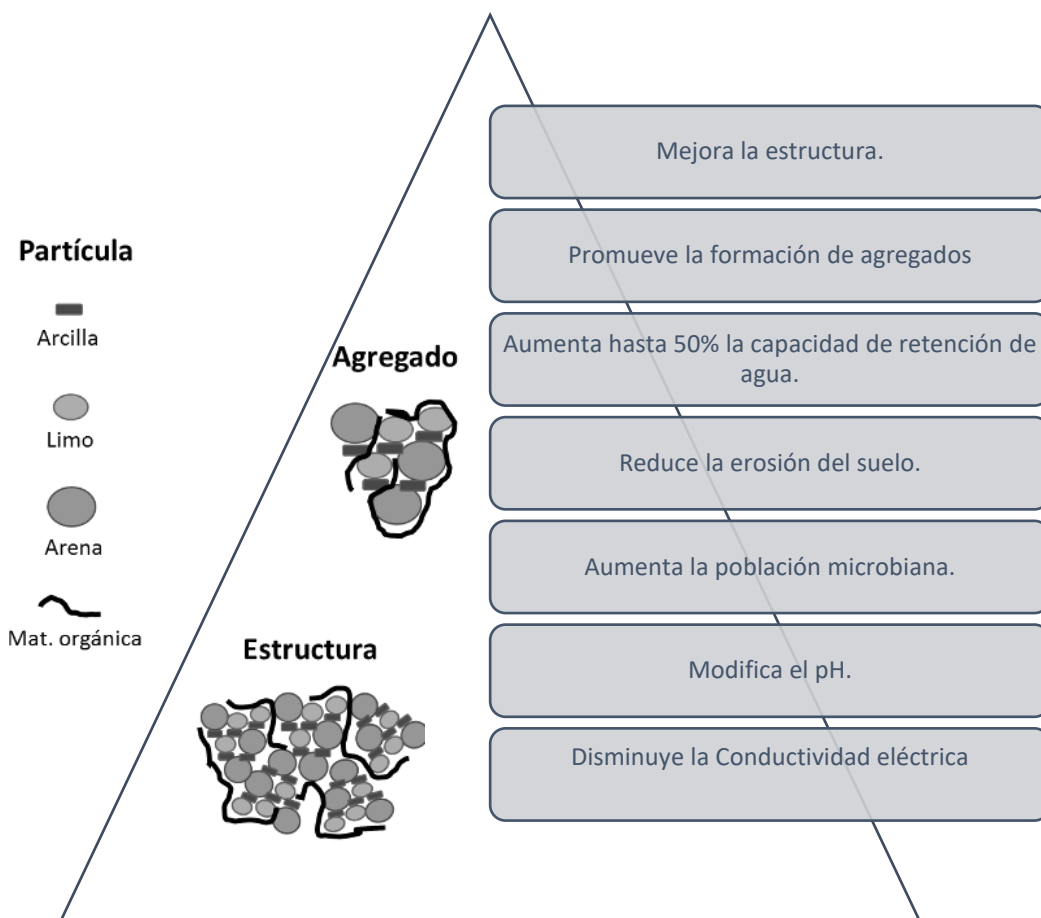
Partícula

Arcilla

Limo

Arena

Mat. orgánica

Agregado

Estructura

Mejora la estructura.

Promueve la formación de agregados

Aumenta hasta 50% la capacidad de retención de agua.

Reduce la erosión del suelo.

Aumenta la población microbiana.

Modifica el pH.

Disminuye la Conductividad eléctrica